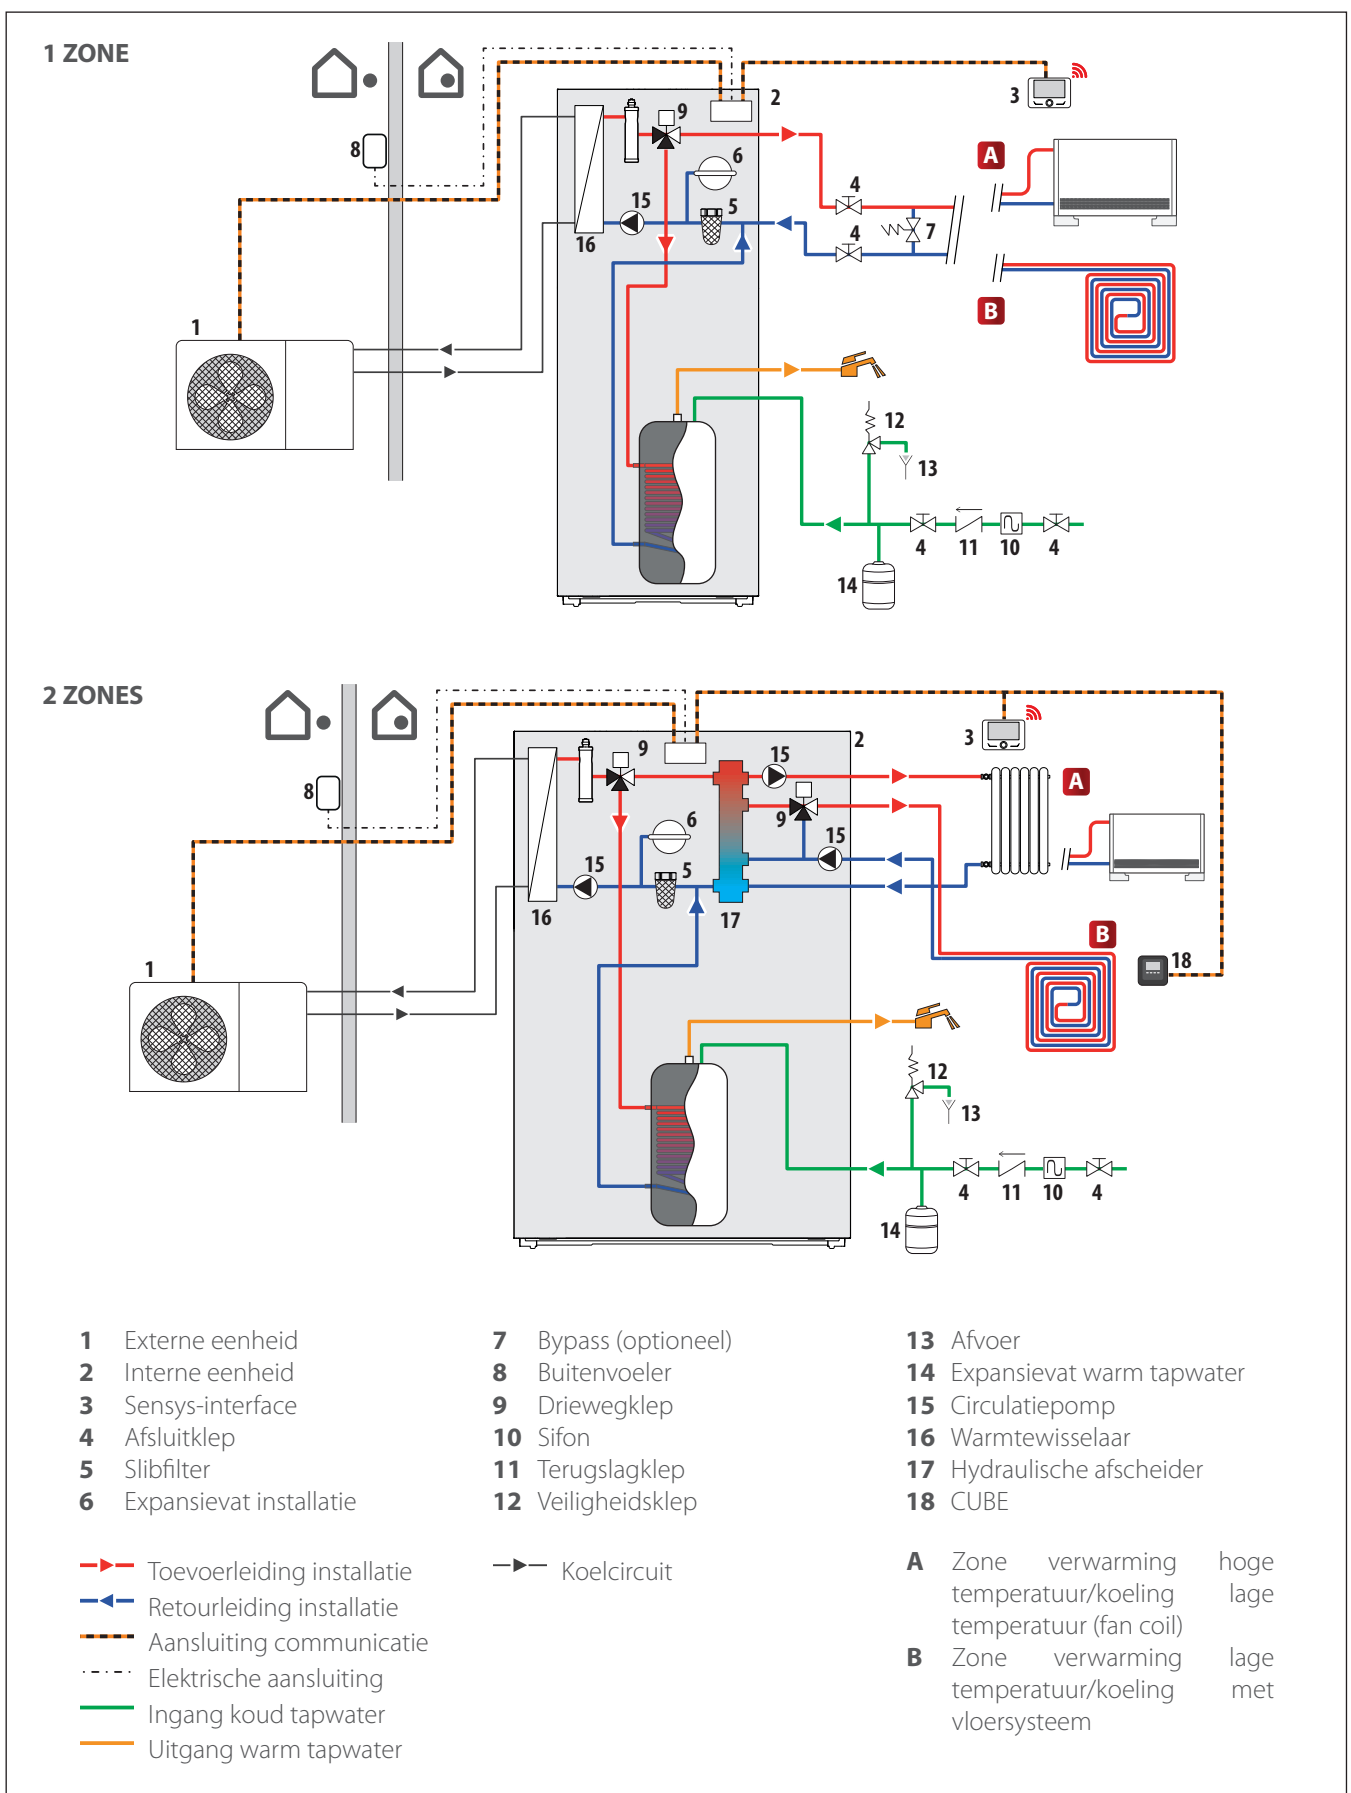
1 ZONE

2

3

A

9

6

8

4

15

5

7

16

4

B

1

12

13

4

11

10

4

14

2 ZONES

2

3

9

15

8

A

6

9

15

15

5

16

17

B

18

1

12

13

4

11

10

4

14

1 Externe eenheid
2 Interne eenheid
3 Sensys-interface
4 Afsluitklep
5 Slibfilter
6 Expansievat installatie

7 Bypass (optioneel)
8 Buitenvoeler
9 Driewegklep
10 Sifon
11 Terugslagklep
12 Veiligheidsklep

13 Afvoer
14 Expansievat warm tapwater
15 Circulatiepomp
16 Warmtewisselaar
17 Hydraulische afscheider
18 CUBE

Toevoerleiding installatie
Retourleiding installatie
Aansluiting communicatie
Elektrische aansluiting
Ingang koud tapwater
Uitgang warm tapwater

Koelcircuit

A Zone verwarming hoge temperatuur/koeling lage temperatuur (fan coil)
B Zone verwarming lage temperatuur/koeling met vloersysteem